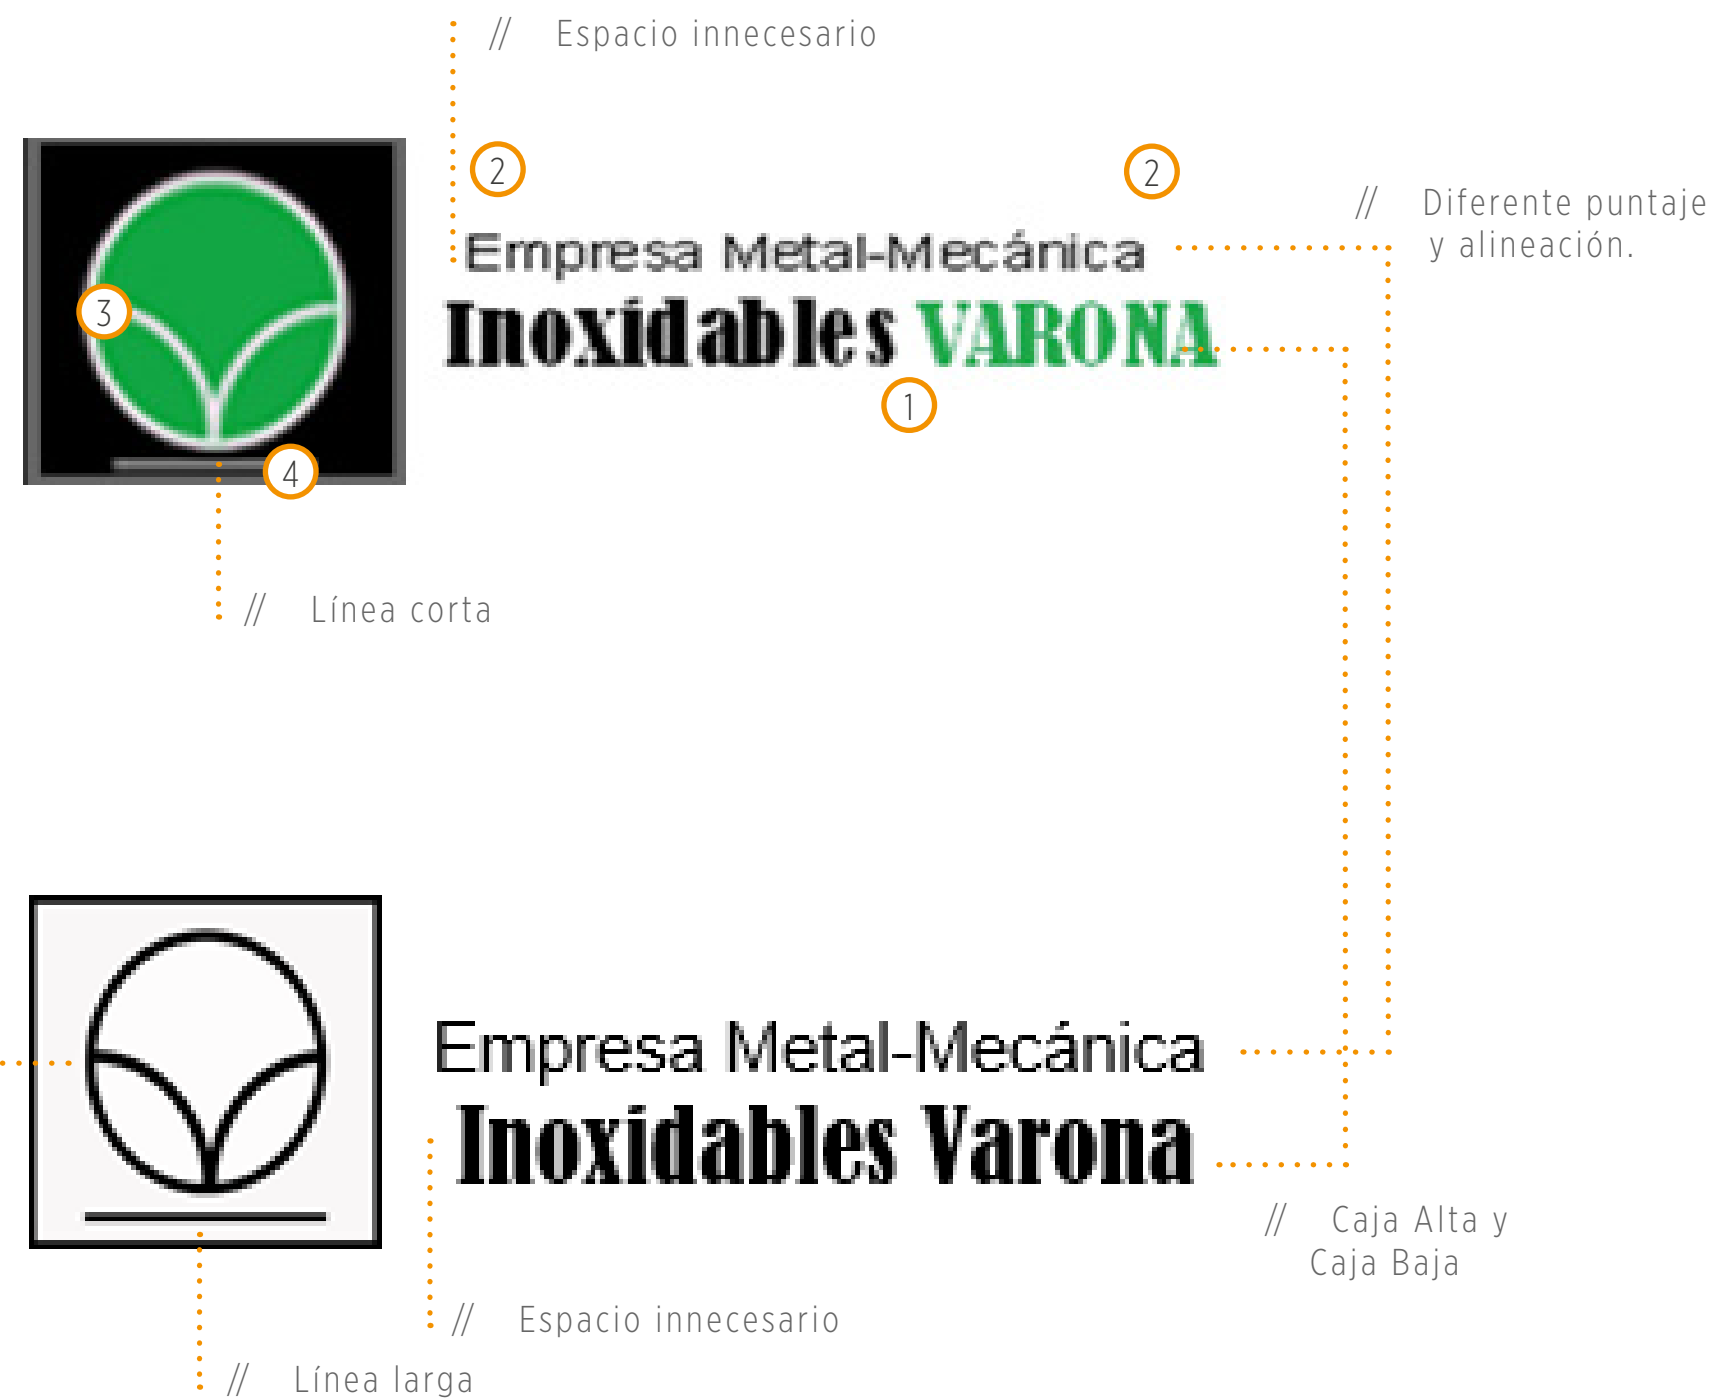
// Espacio innecesario

2

2

// Diferente puntaje y alineación.

Empresa Metal-Mecánica

Inoxidables VARONA

3

1

4

// Línea corta

Empresa Metal-Mecánica

Inoxidables Varona

// Caja Alta y Caja Baja

// Espacio innecesario

// Línea larga